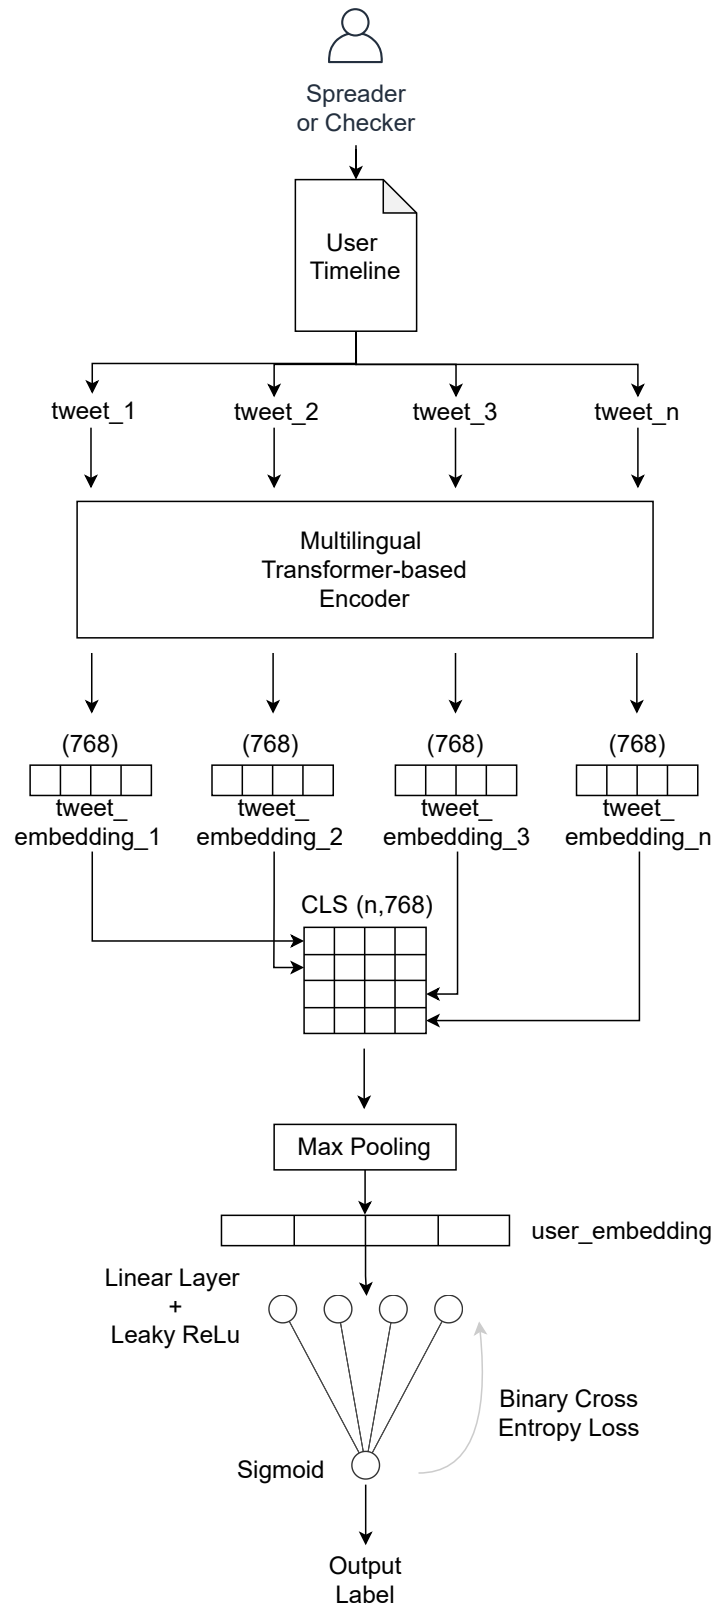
Spreader or Checker

User Timeline

tweet_1

tweet_2

tweet_3

tweet_n

Multilingual Transformer-based Encoder

(768)

tweet_ embedding_1

(768)

tweet_ embedding_2

(768)

tweet_ embedding_3

(768)

tweet_ embedding_n

CLS (n,768)

Max Pooling

user_embedding

Linear Layer + Leaky ReLu

Binary Cross Entropy Loss

Sigmoid

Output Label